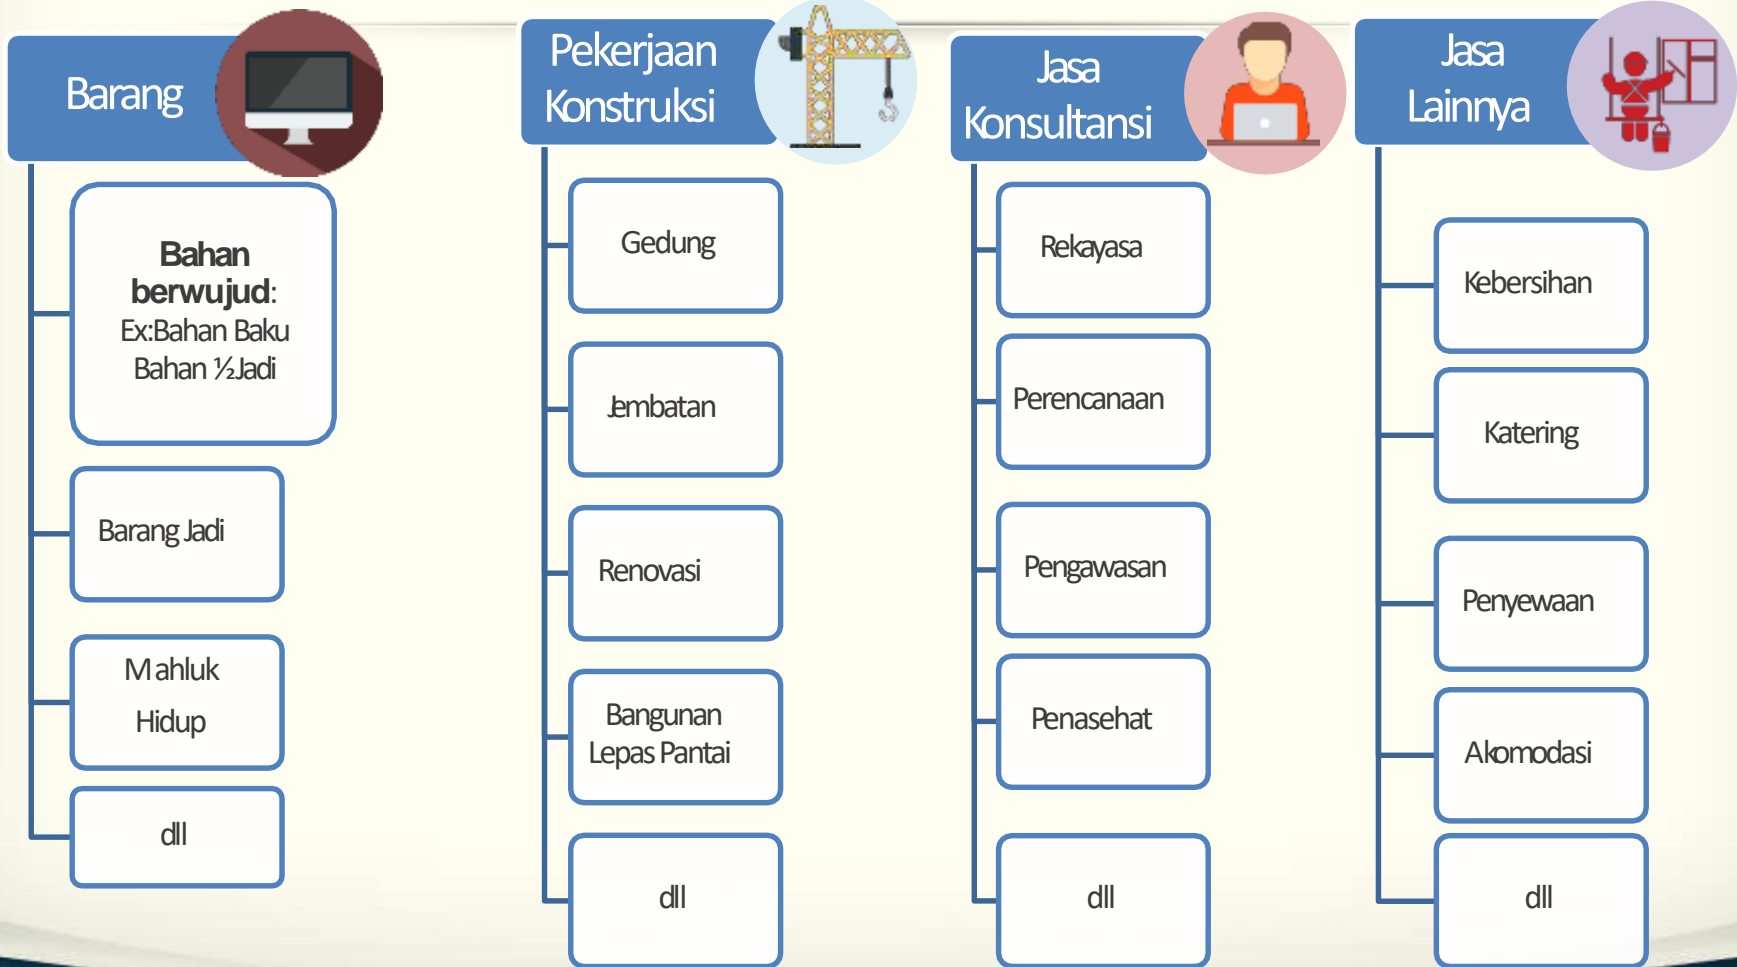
Barang

Bahan berwujud: Ex:Bahan Baku Bahan ½Jadi

Barang Jadi

Mahluk Hidup

dll

Pekerjaan Konstruksi

Gedung

Jembatan

Renovasi

Bangunan Lepas Pantai

dll

Jasa Konsultansi

Rekayasa

Perencanaan

Pengawasan

Penasehat

dll

Jasa Lainnya

Kebersihan

Katering

Penyewaan

Akomodasi

dll